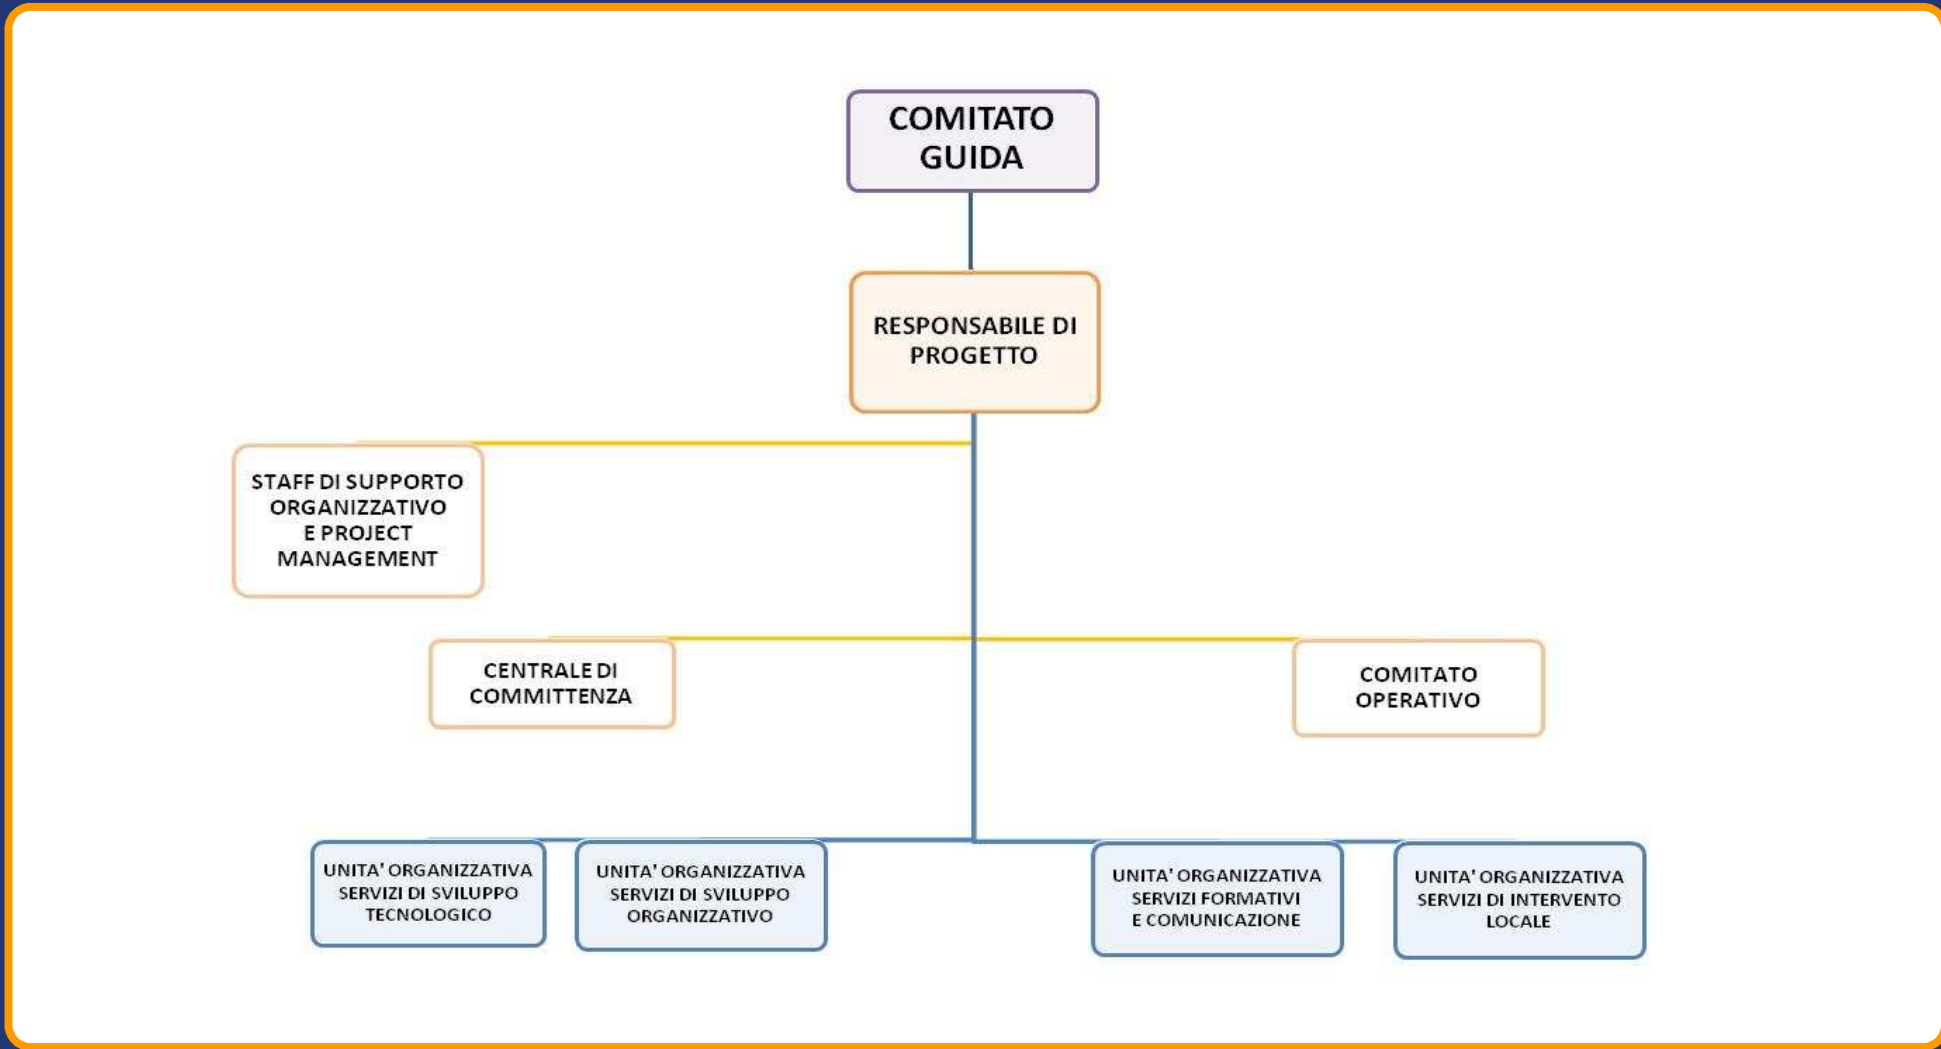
COMITATO GUIDA

RESPONSABILE DI PROGETTO

STAFF DI SUPPORTO ORGANIZZATIVO E PROJECT MANAGEMENT

CENTRALE DI COMMITTENZA

COMITATO OPERATIVO

UNITA' ORGANIZZATIVA SERVIZI DI SVILUPPO TECNOLOGICO

UNITA' ORGANIZZATIVA SERVIZI DI SVILUPPO ORGANIZZATIVO

UNITA' ORGANIZZATIVA SERVIZI FORMATIVI E COMUNICAZIONE

UNITA' ORGANIZZATIVA SERVIZI DI INTERVENTO LOCALE